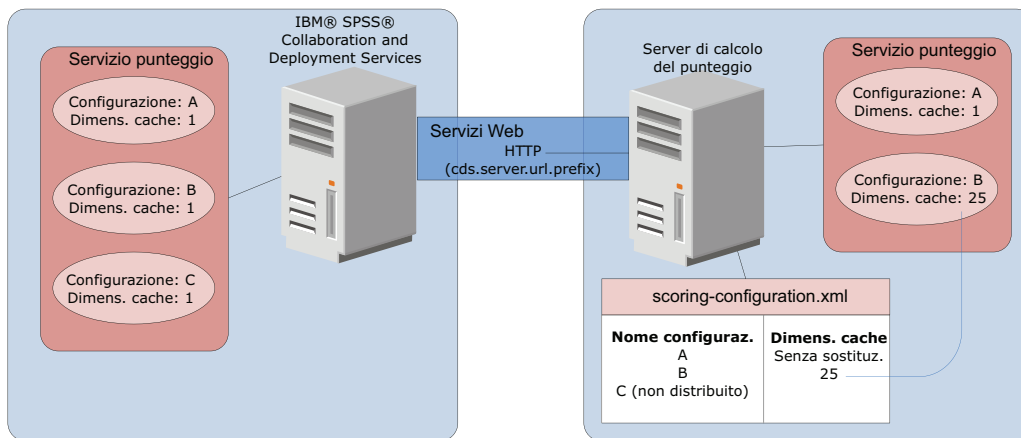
IBM® SPSS® Collaboration and Deployment Services

Servizio punteggio

Configurazione: A
Dimens. cache: 1

Configurazione: B
Dimens. cache: 1

Configurazione: C
Dimens. cache: 1

Servizi Web
HTTP
(cds.server.url.prefix)

Server di calcolo del punteggio

Servizio punteggio

Configurazione: A
Dimens. cache: 1

Configurazione: B
Dimens. cache: 25

scoring-configuration.xml

| Nome configuraz. | Dimens. cache |
|---|---|
| A<br>B<br>C (non distribuito) | Senza sostituz.<br>25 |